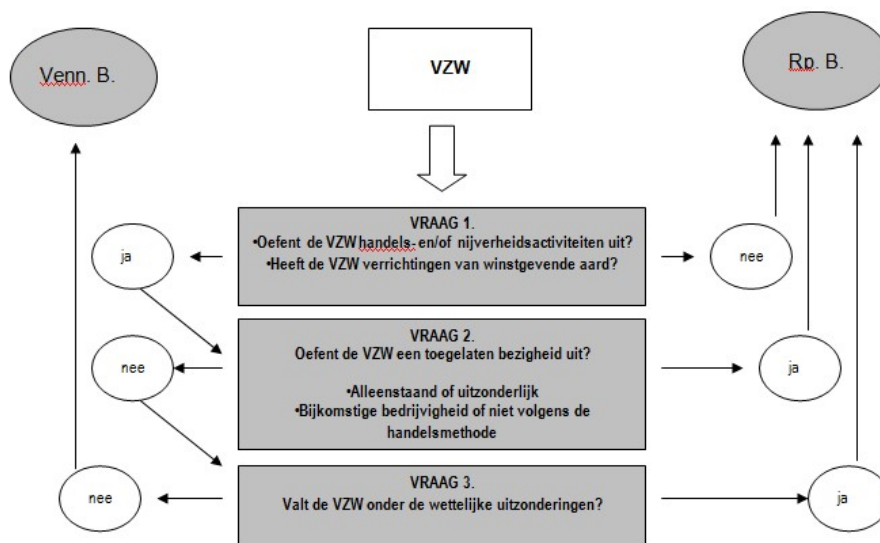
Venn. B.

VZW

Rp. B.

VRAAG 1.
•Oefent de VZW handels- en/of nijverheidsactiviteiten uit?
•Heeft de VZW verrichtingen van winstgevende aard?

ja

nee

VRAAG 2.
Oefent de VZW een toegelaten bezigheid uit?

•Alleenstaand of uitzonderlijk
•Bijkomstige bedrijvigheid of niet volgens de handelsmethode

nee

ja

VRAAG 3.
Valt de VZW onder de wettelijke uitzonderingen?

nee

ja